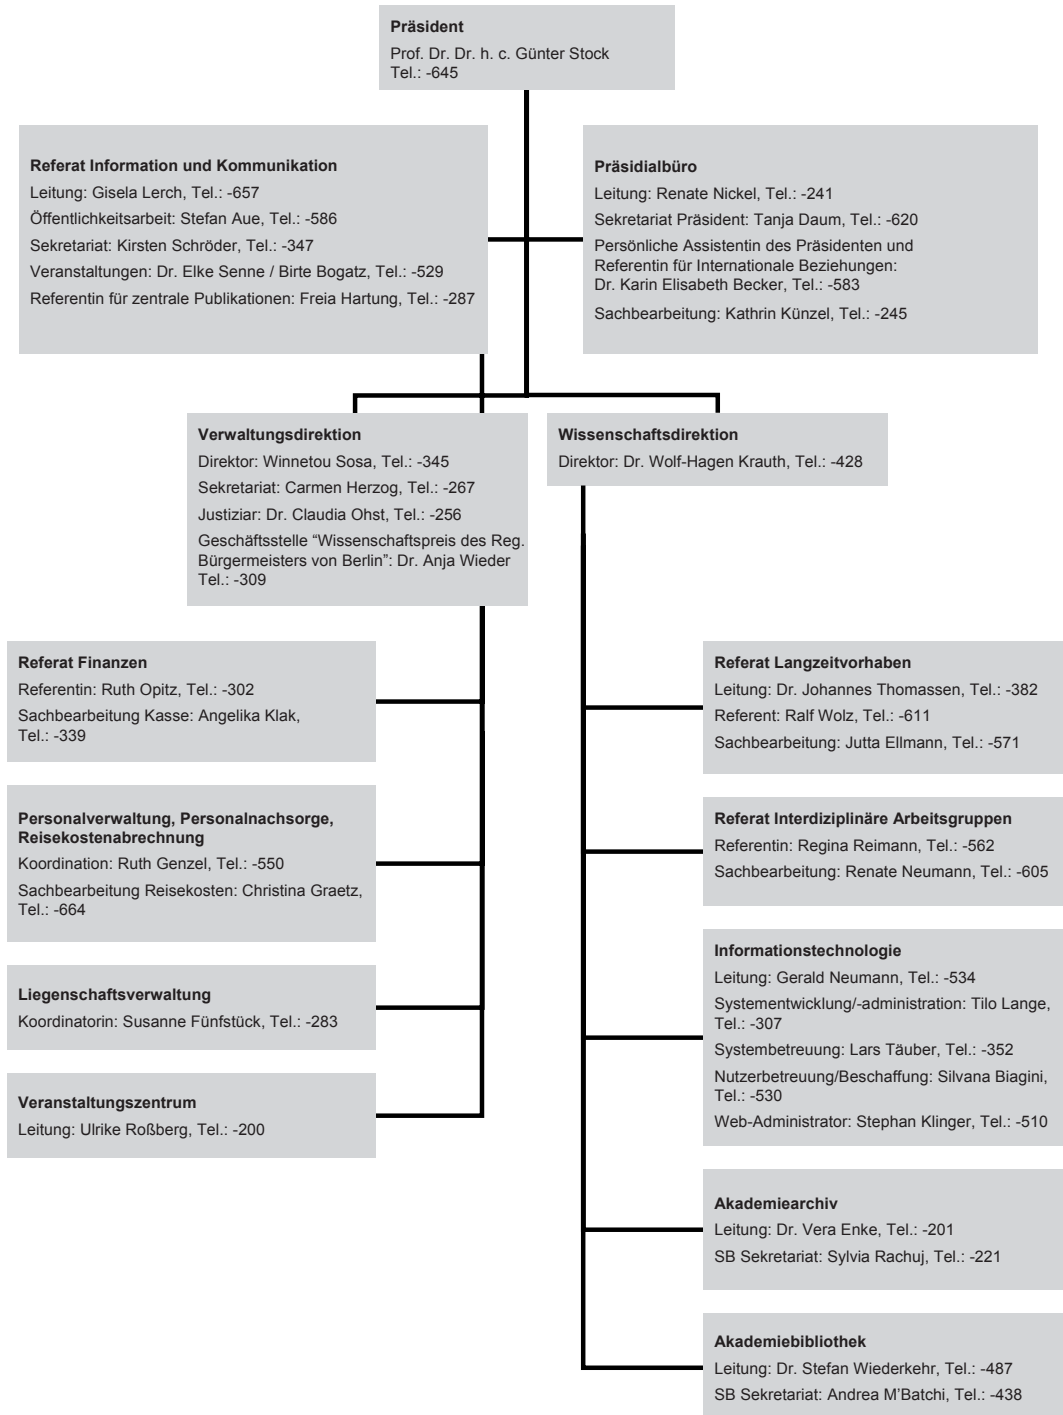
Präsident
Prof. Dr. Dr. h. c. Günter Stock
Tel.: -645

Referat Information und Kommunikation
Leitung: Gisela Lerch, Tel.: -657
Öffentlichkeitsarbeit: Stefan Aue, Tel.: -586
Sekretariat: Kirsten Schröder, Tel.: -347
Veranstaltungen: Dr. Elke Senne / Birte Bogatz, Tel.: -529
Referentin für zentrale Publikationen: Freia Hartung, Tel.: -287

Präsidialbüro
Leitung: Renate Nickel, Tel.: -241
Sekretariat Präsident: Tanja Daum, Tel.: -620
Persönliche Assistentin des Präsidenten und Referentin für Internationale Beziehungen: Dr. Karin Elisabeth Becker, Tel.: -583
Sachbearbeitung: Kathrin Künzel, Tel.: -245

Verwaltungsdirektion
Direktor: Winnetou Sosa, Tel.: -345
Sekretariat: Carmen Herzog, Tel.: -267
Justiziar: Dr. Claudia Ohst, Tel.: -256
Geschäftsstelle "Wissenschaftspreis des Reg. Bürgermeisters von Berlin": Dr. Anja Wieder Tel.: -309

Wissenschaftsdirektion
Direktor: Dr. Wolf-Hagen Krauth, Tel.: -428

Referat Finanzen
Referentin: Ruth Opitz, Tel.: -302
Sachbearbeitung Kasse: Angelika Klak, Tel.: -339

Personalverwaltung, Personalnachsorge, Reisekostenabrechnung
Koordination: Ruth Genzel, Tel.: -550
Sachbearbeitung Reisekosten: Christina Graetz, Tel.: -664

Liegenschaftsverwaltung
Koordinatorin: Susanne Fünfstück, Tel.: -283

Veranstaltungszentrum
Leitung: Ulrike Roßberg, Tel.: -200

Referat Langzeitvorhaben
Leitung: Dr. Johannes Thomassen, Tel.: -382
Referent: Ralf Wolz, Tel.: -611
Sachbearbeitung: Jutta Ellmann, Tel.: -571

Referat Interdiziplinäre Arbeitsgruppen
Referentin: Regina Reimann, Tel.: -562
Sachbearbeitung: Renate Neumann, Tel.: -605

Informationstechnologie
Leitung: Gerald Neumann, Tel.: -534
Systementwicklung/-administration: Tilo Lange, Tel.: -307
Systembetreuung: Lars Täuber, Tel.: -352
Nutzerbetreuung/Beschaffung: Silvana Biagini, Tel.: -530
Web-Administrator: Stephan Klinger, Tel.: -510

Akademiearchiv
Leitung: Dr. Vera Enke, Tel.: -201
SB Sekretariat: Sylvia Rachuj, Tel.: -221

Akademiebibliothek
Leitung: Dr. Stefan Wiederkehr, Tel.: -487
SB Sekretariat: Andrea M'Batchi, Tel.: -438